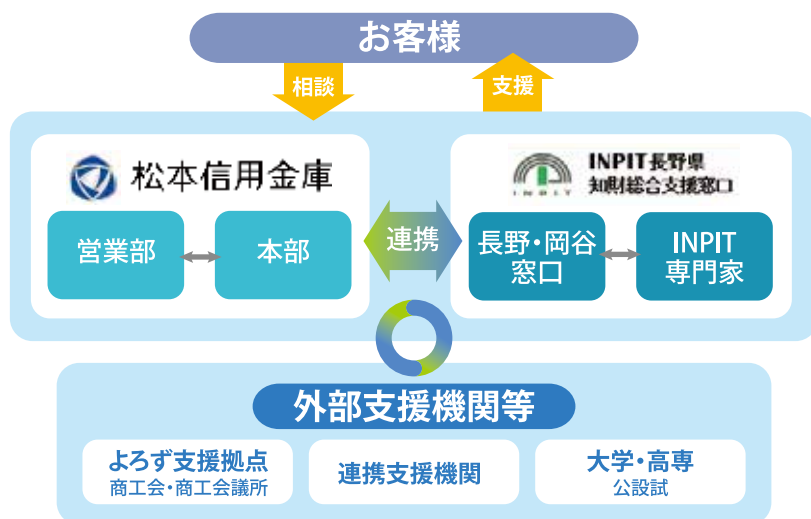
お客様

相談

支援

松本信用金庫

営業部

本部

連携

INPIT長野県
知財総合支援窓口

INPIT

長野・岡谷
窓口

INPIT
専門家

外部支援機関等

よろず支援拠点
商工会・商工会議所

連携支援機関

大学・高専
公設試